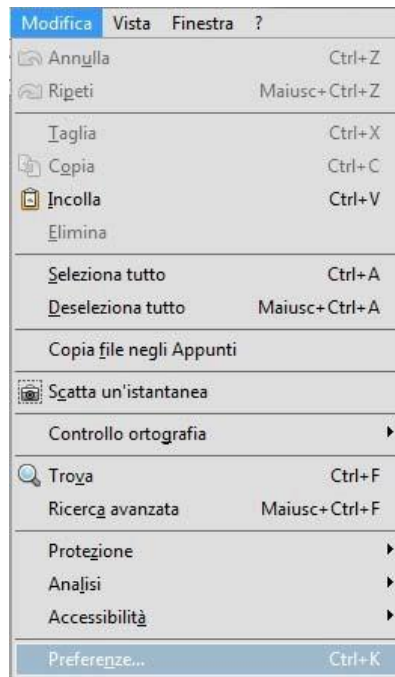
Modifica Vista Finestra ?

Annulla Ctrl+Z
Ripeti Maiusc+Ctrl+Z

Taglia Ctrl+X
Copia Ctrl+C
Incolla Ctrl+V
Elimina

Seleziona tutto Ctrl+A
Deseleziona tutto Maiusc+Ctrl+A

Copia file negli Appunti

Scatta un'istantanea

Controllo ortografia

Trova Ctrl+F
Ricerca avanzata Maiusc+Ctrl+F

Protezione
Analisi
Accessibilità

Preferenze... Ctrl+K